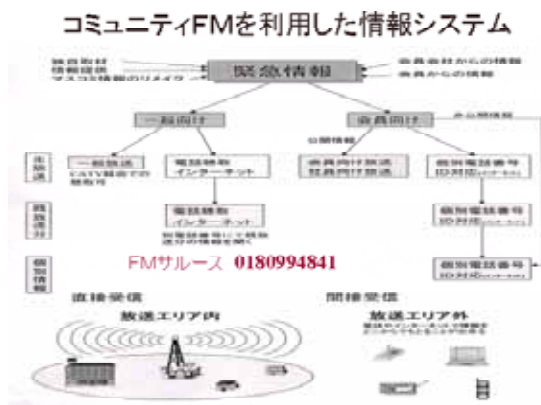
コミュニティFMを利用した情報システム

独自取材
情報提供
マスコミ情報のリメイク

緊急情報

会員会社からの情報
会員からの情報

一般向け

会員向け

公開情報

非公開情報

生放送

一般放送
CATV経由での難聴対応

電話情報
インターネット

会員向け放送
社員向け放送

個別電話番号
ID対応

録音送出

電話情報
インターネット

録音送出

個別電話番号
ID対応

個別情報

FMサルース 0180994841

個別電話番号
ID対応

直接受信

放送エリア内

間接受信

放送エリア外